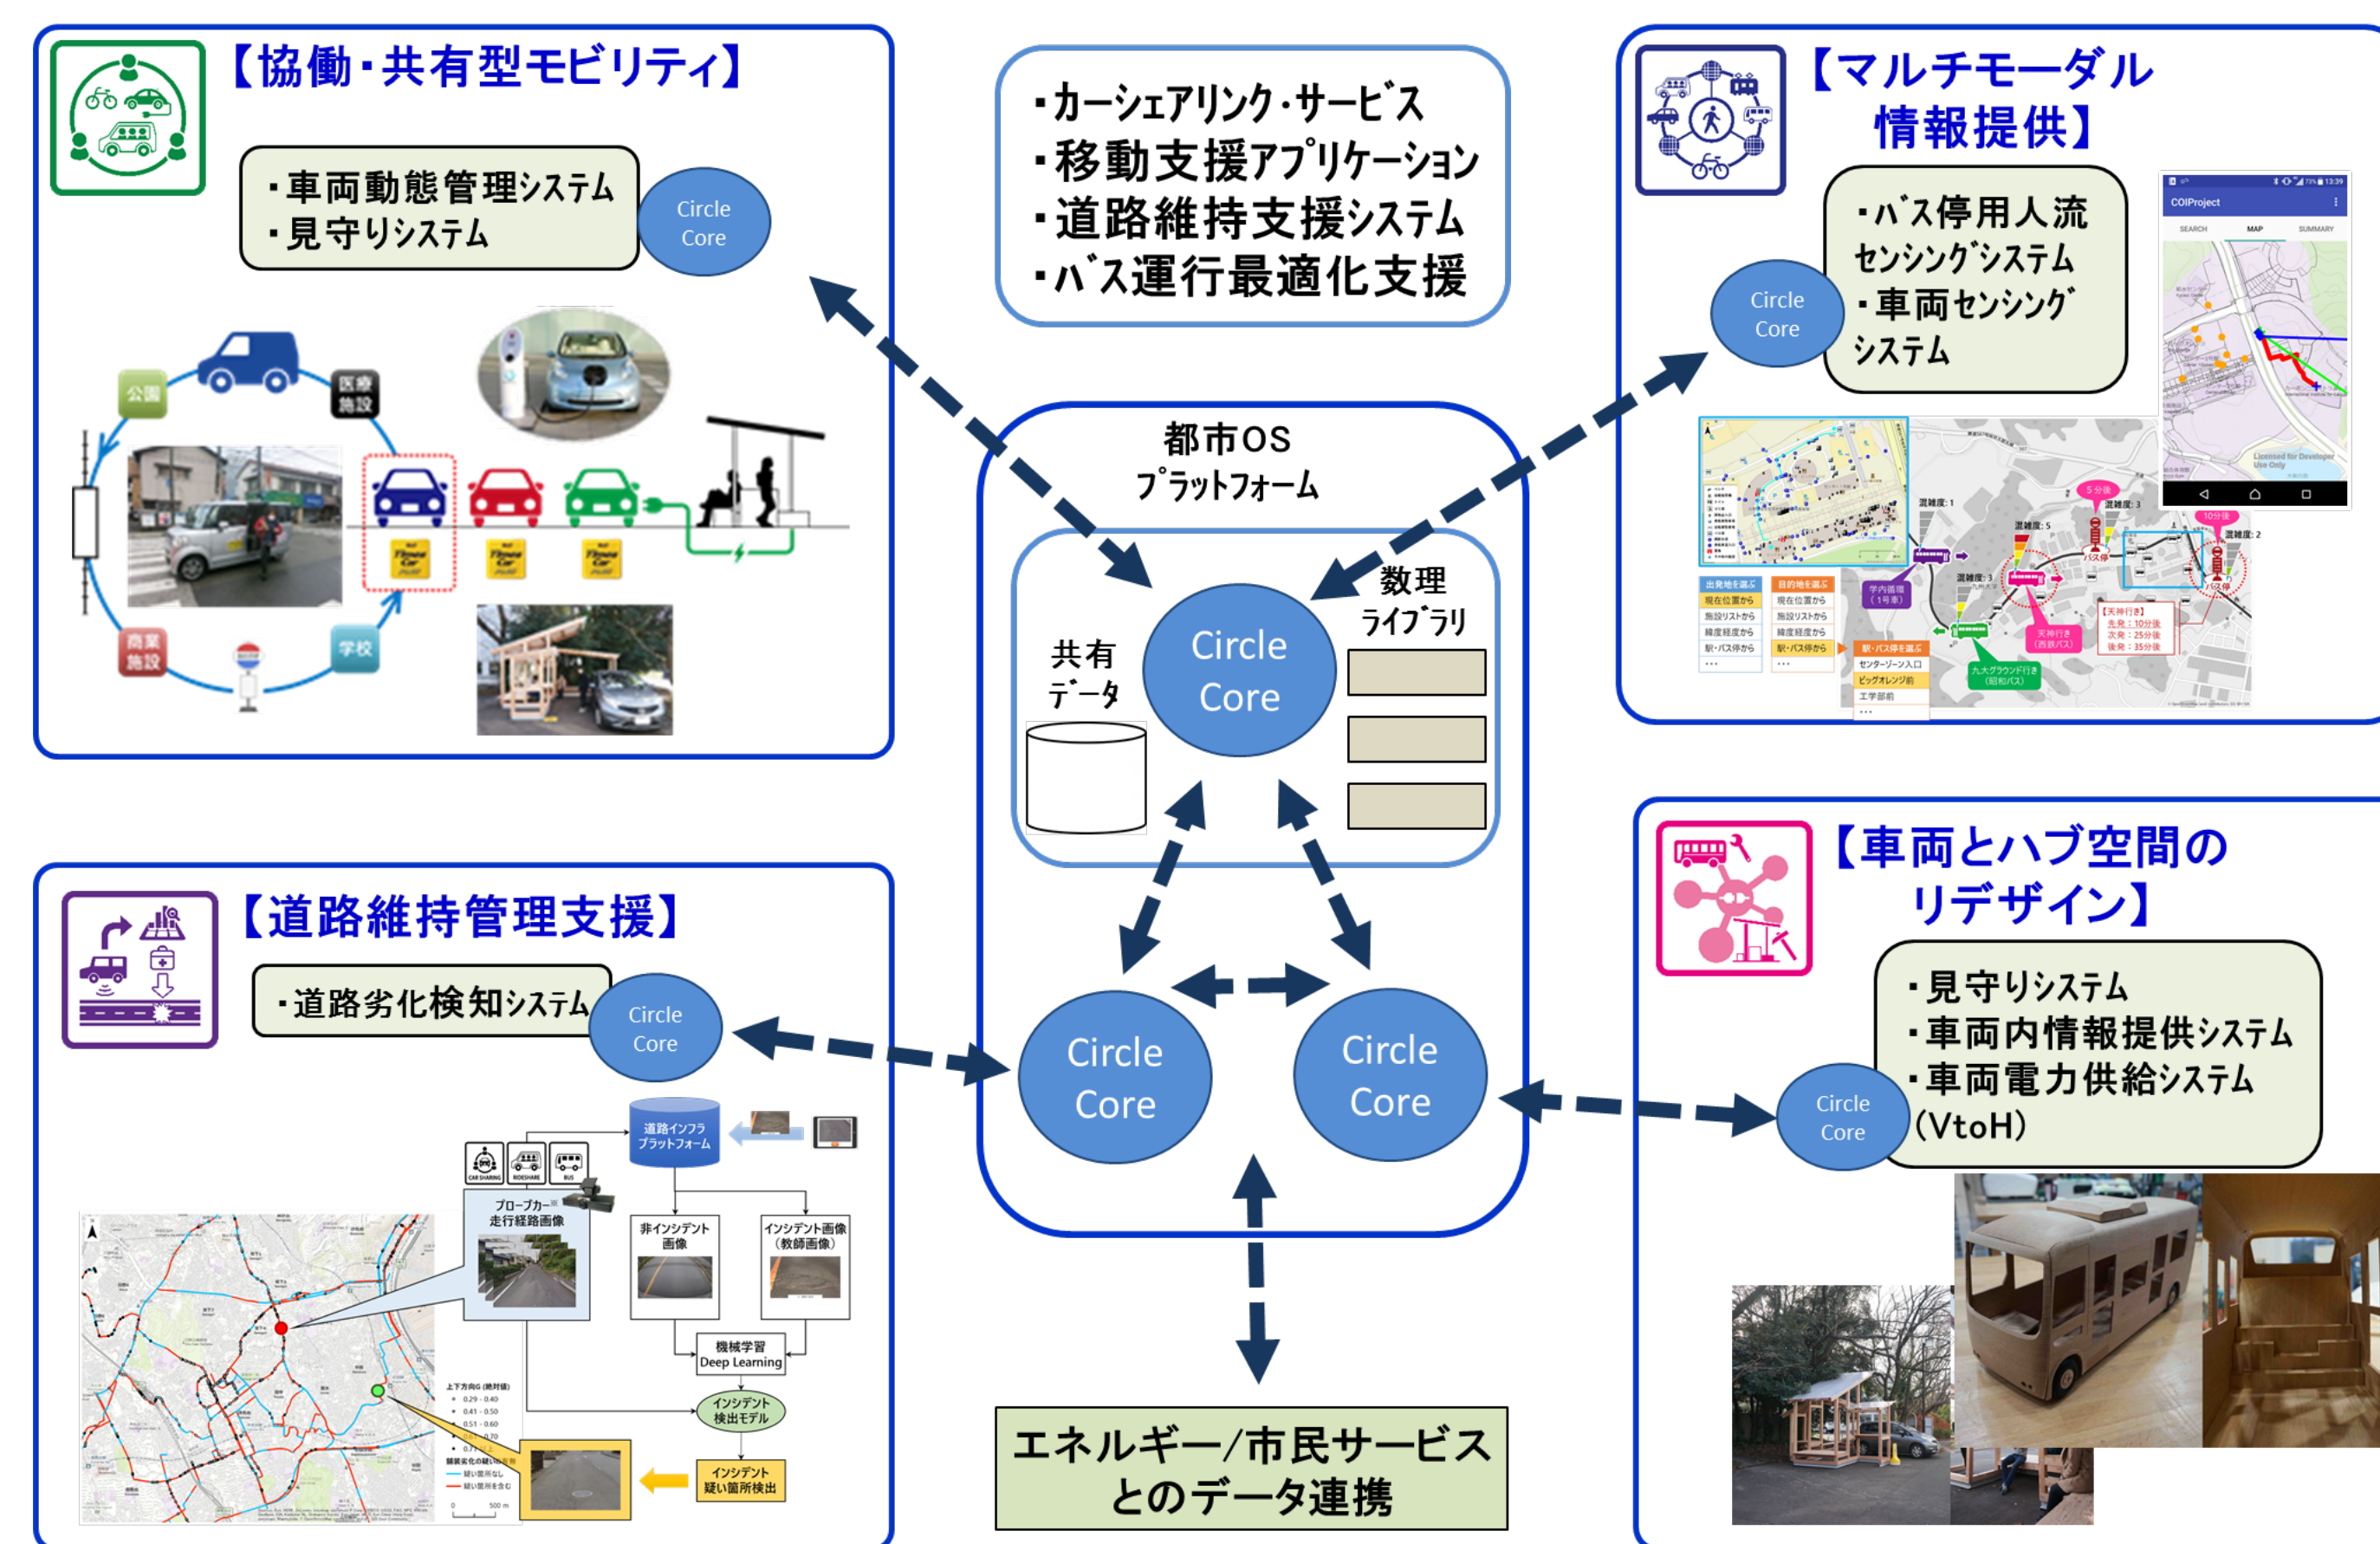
【協働・共有型モビリティ】

・車両動態管理システム
・見守りシステム

Circle Core

公園
医療施設
商業施設
学校

・カーシェアリング・サービス
・移動支援アプリケーション
・道路維持支援システム
・バス運行最適化支援

【マルチモーダル情報提供】

Circle Core

・バス停用人流センシングシステム
・車両センシングシステム

COIProject
SEARCH MAP SUMMARY

都市OS
プラットフォーム

共有データ

Circle Core

数理ライブラリ

Circle Core

Circle Core

【道路維持管理支援】

・道路劣化検知システム

Circle Core

道路インフラプラットフォーム
プローブカー走行経路画像
非インシデント画像
インシデント画像(教師画像)
機械学習 Deep Learning
インシデント検出モデル
インシデント疑い箇所検出

【車両とハブ空間のリデザイン】

・見守りシステム
・車両内情報提供システム
・車両電力供給システム(VtoH)

Circle Core

エネルギー/市民サービスとのデータ連携